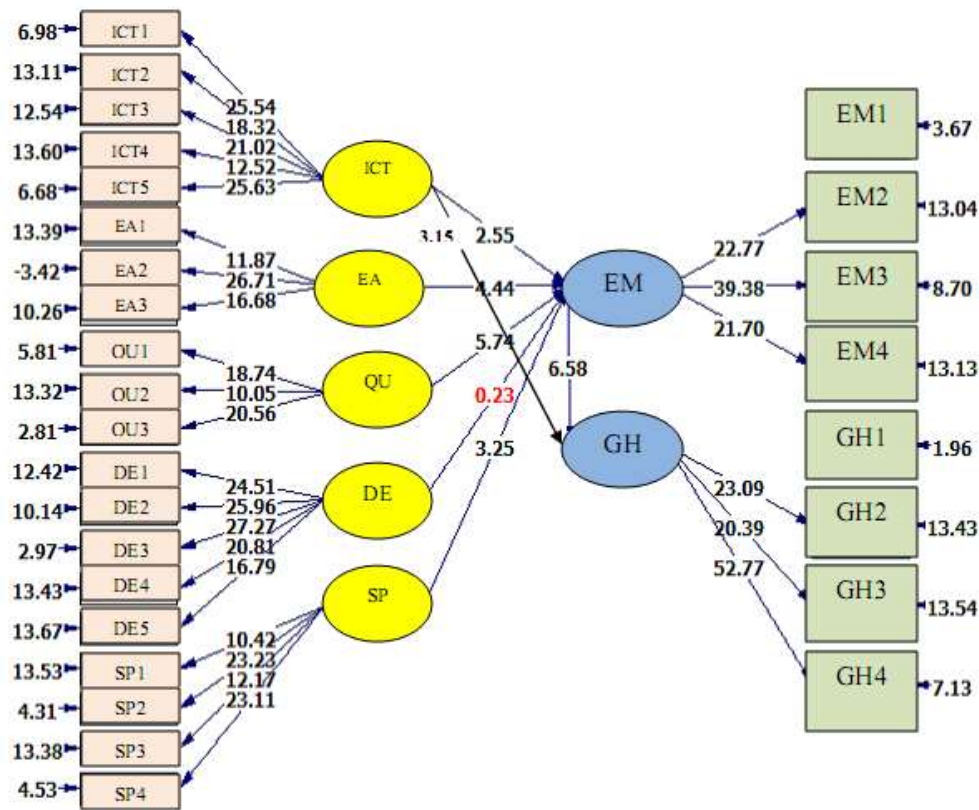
6.98 ICT1
13.11 ICT2
12.54 ICT3
13.60 ICT4
6.68 ICT5
13.39 EA1
-3.42 EA2
10.26 EA3
5.81 OU1
13.32 OU2
2.81 OU3
12.42 DE1
10.14 DE2
2.97 DE3
13.43 DE4
13.67 DE5
13.53 SP1
4.31 SP2
13.38 SP3
4.53 SP4

25.54
18.32
21.02
12.52
25.63
11.87
26.71
16.68
18.74
10.05
20.56
24.51
25.96
27.27
20.81
16.79
10.42
23.23
12.17
23.11

ICT
EA
QU
DE
SP

3.15
2.55
4.44
5.74
0.23
3.25
6.58

EM
GH

22.77
39.38
21.70
23.09
20.39
52.77

EM1 3.67
EM2 13.04
EM3 8.70
EM4 13.13
GH1 1.96
GH2 13.43
GH3 13.54
GH4 7.13